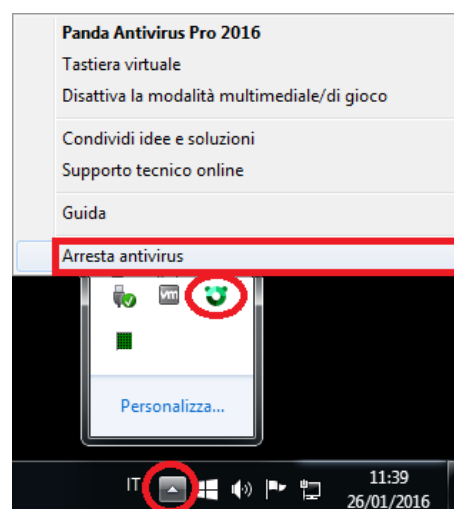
Panda Antivirus Pro 2016
Tastiera virtuale
Disattiva la modalità multimediale/di gioco

Condividi idee e soluzioni
Supporto tecnico online

Guida

Arresta antivirus

vm

Personalizza...

IT

11:39
26/01/2016